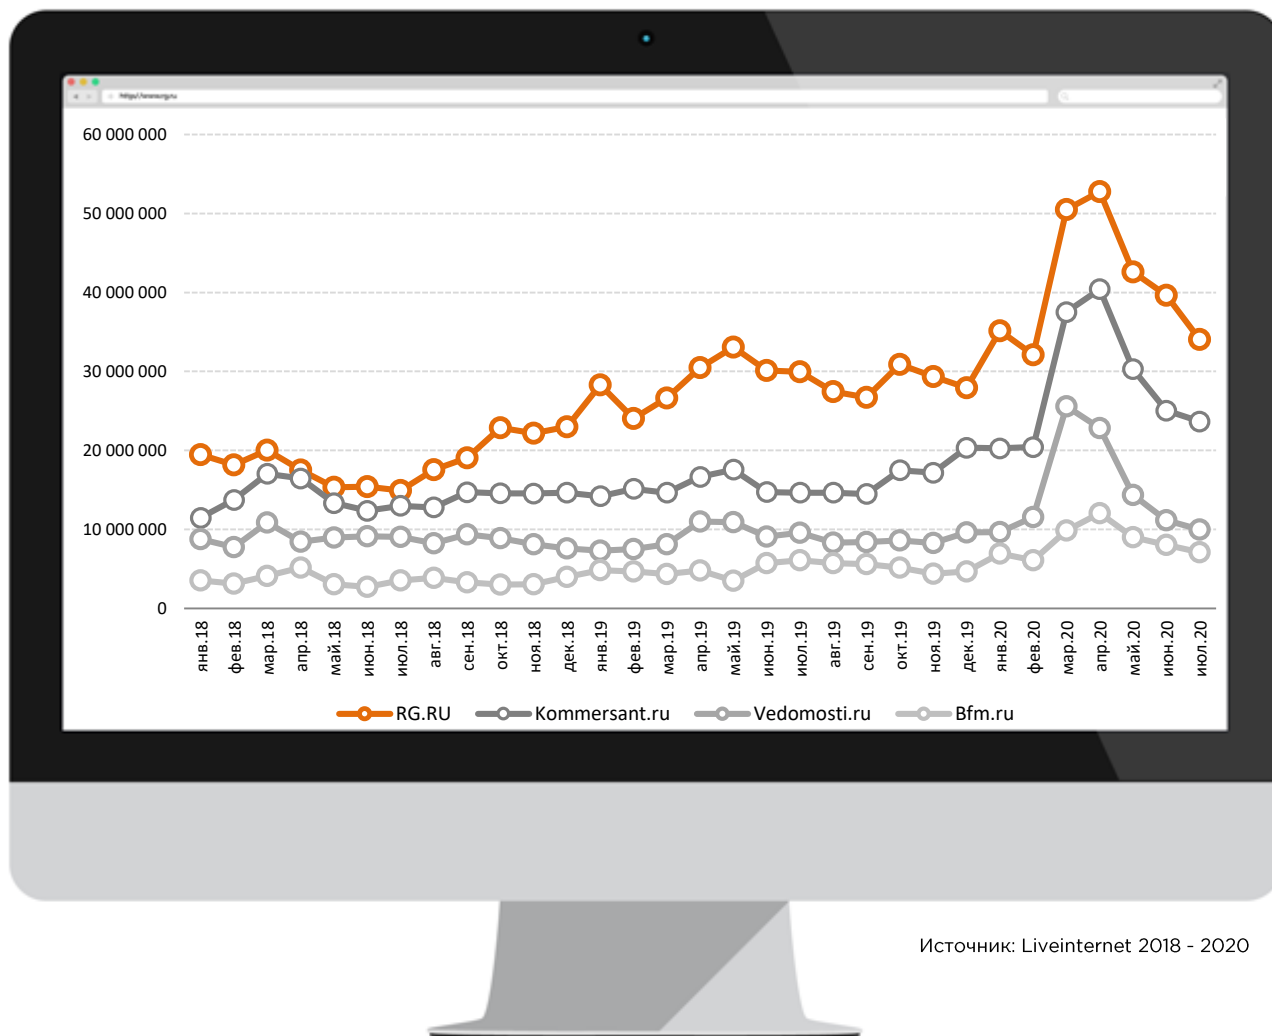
http://www.rg.ru

60 000 000
50 000 000
40 000 000
30 000 000
20 000 000
10 000 000
0

янв.18 фев.18 мар.18 апр.18 май.18 июн.18 июл.18 авг.18 сен.18 окт.18 ноя.18 дек.18 янв.19 фев.19 мар.19 апр.19 май.19 июн.19 июл.19 авг.19 сен.19 окт.19 ноя.19 дек.19 янв.20 фев.20 мар.20 апр.20 май.20 июн.20 июл.20

RG.RU Kommersant.ru Vedomosti.ru Bfm.ru

Источник: Liveinternet 2018 - 2020